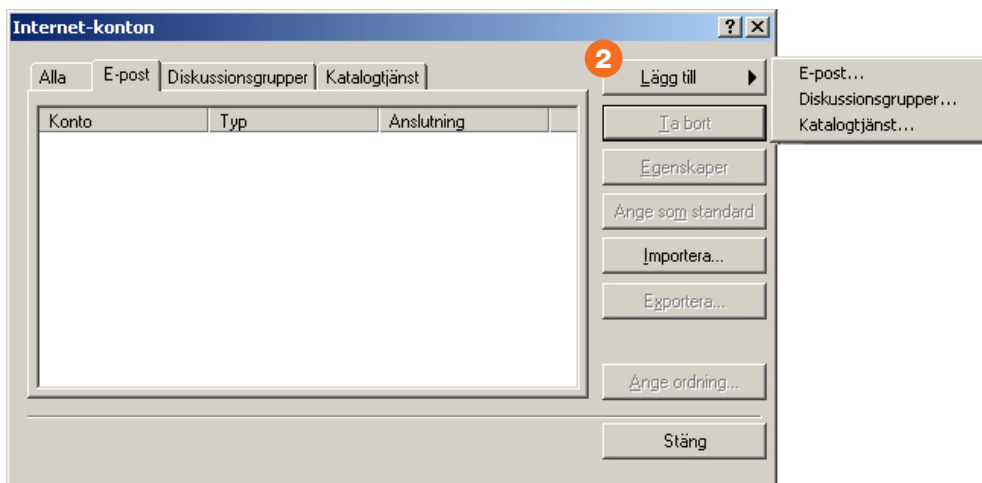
Internet-konton

?

Alla

E-post

Diskussionsgrupper

Katalogtjänst

| Konto | Typ | Anslutning |
|---|---|---|

2

Lägg till

E-post...

Diskussionsgrupper...

Katalogtjänst...

Ta bort

Egenskaper

Ange som standard

Importera...

Exportera...

Ange ordning...

Stäng